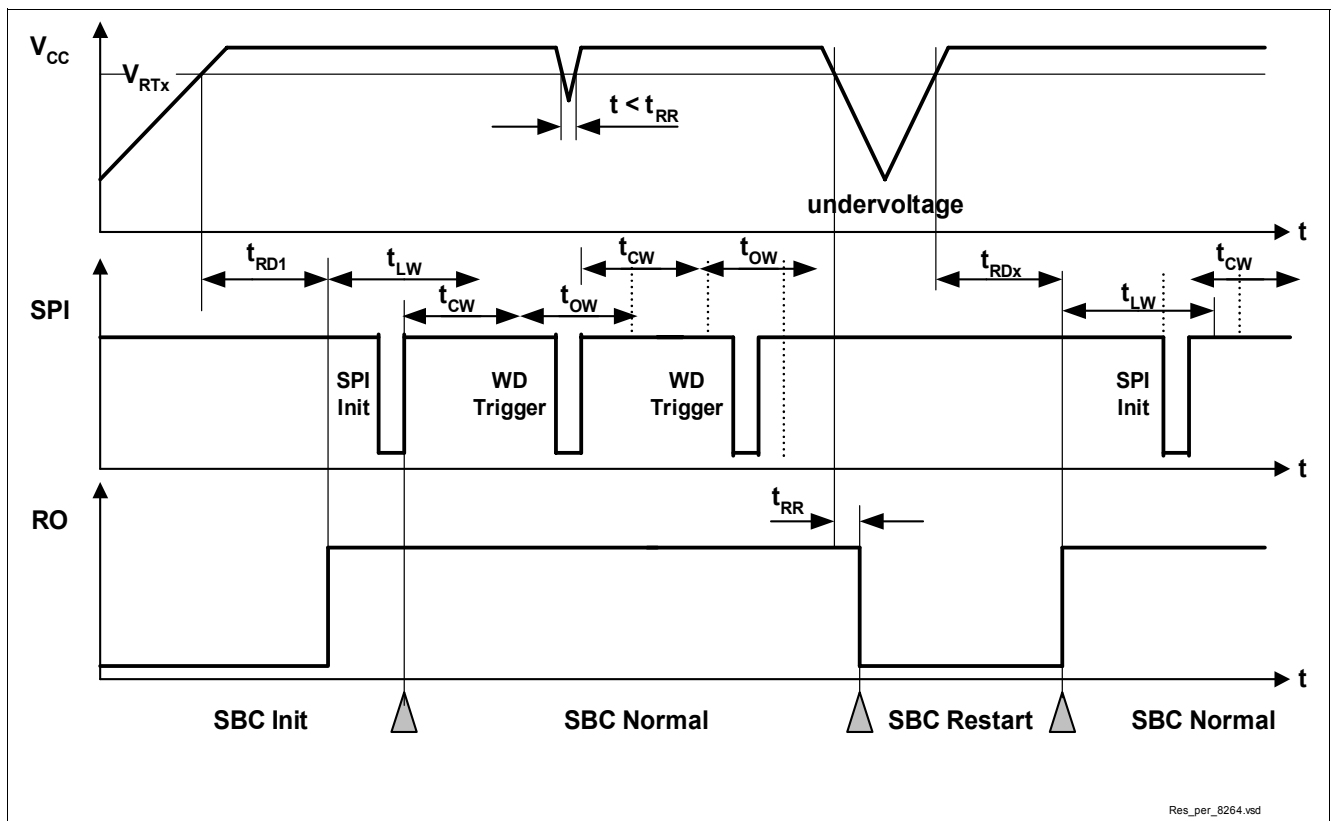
$V_{CC}$

$V_{RTx}$

$t < t_{RR}$

undervoltage

t

$t_{RD1}$

$t_{LW}$

$t_{CW}$

$t_{OW}$

$t_{CW}$

$t_{OW}$

$t_{RDx}$

$t_{CW}$

$t_{LW}$

SPI

SPI Init

WD Trigger

WD Trigger

SPI Init

t

$t_{RR}$

RO

t

SBC Init

SBC Normal

SBC Restart

SBC Normal

Res_per_8264.vsd